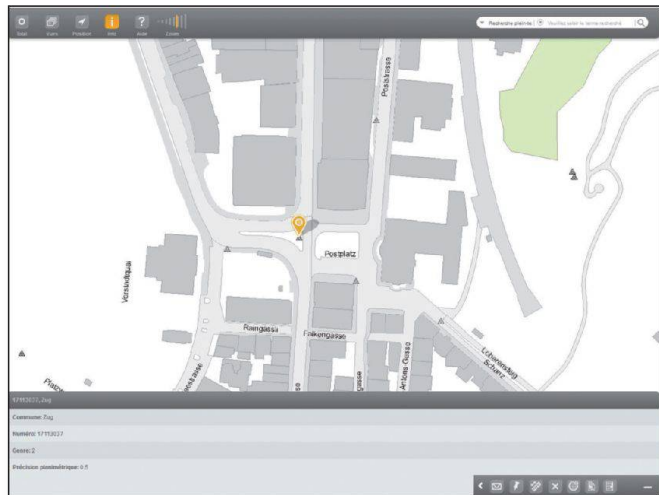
Sujet Cartes Position Info Aide Echelle

Recherche précise | Veuillez saisir le terme recherché

Postgasse

Postplatz

Vorstadtquai

Raingasse

Falkengasse

Ärtistr. Gasse

Löberenstrasse Schanz

Platz

17113027, Zug

Commune: Zug

Numéro: 17113027

Genre: 2

Précision planimétrique: 0.5